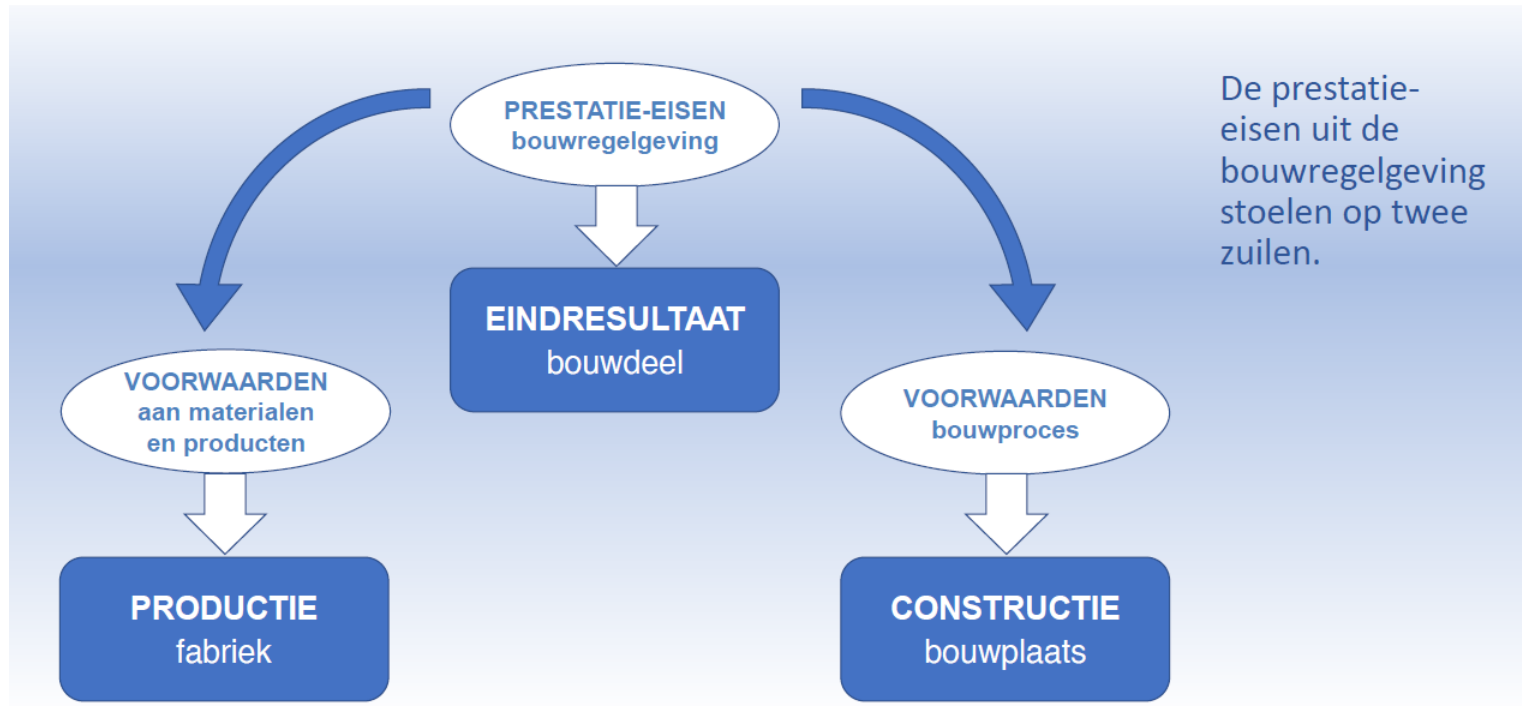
PRESTATIE-EISEN
bouwregelgeving

EINDRESULTAAT
bouwdeel

VOORWAARDEN
aan materialen
en producten

PRODUCTIE
fabriek

VOORWAARDEN
bouwproces

CONSTRUCTIE
bouwplaats

De prestatie-eisen uit de bouwregelgeving stoelen op twee zuilen.